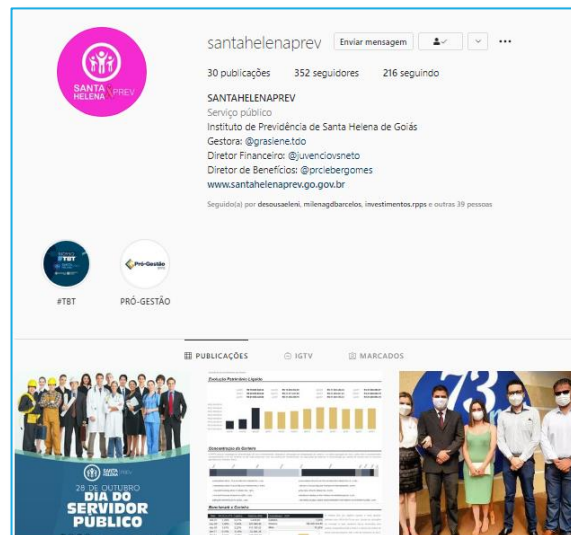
SANTA HELENA PREV

santahelenaprev Enviar mensagem ...

30 publicações 352 seguidores 216 seguindo

SANTAHELENAPREV
Serviço público
Instituto de Previdência de Santa Helena de Goiás
Gestora: @graslene.tdo
Diretor Financeiro: @juvenciovsneto
Diretor de Benefícios: @prclebergomes
www.santahelenaprev.go.gov.br

Seguido(a) por desousaeleni, milenagdbarcelos, investimentos.rpps e outras 39 pessoas

#TBT

Pró-Gestão

#TBT PRÓ-GESTÃO

PUBLICAÇÕES IGTV MARCADOS

Evolução Patrimônio Líquido

Concentração da Carteira

Rentabilidade x Carteira

SANTA HELENA

28 DE OUTUBRO
DIA DO SERVIDOR PÚBLICO

73